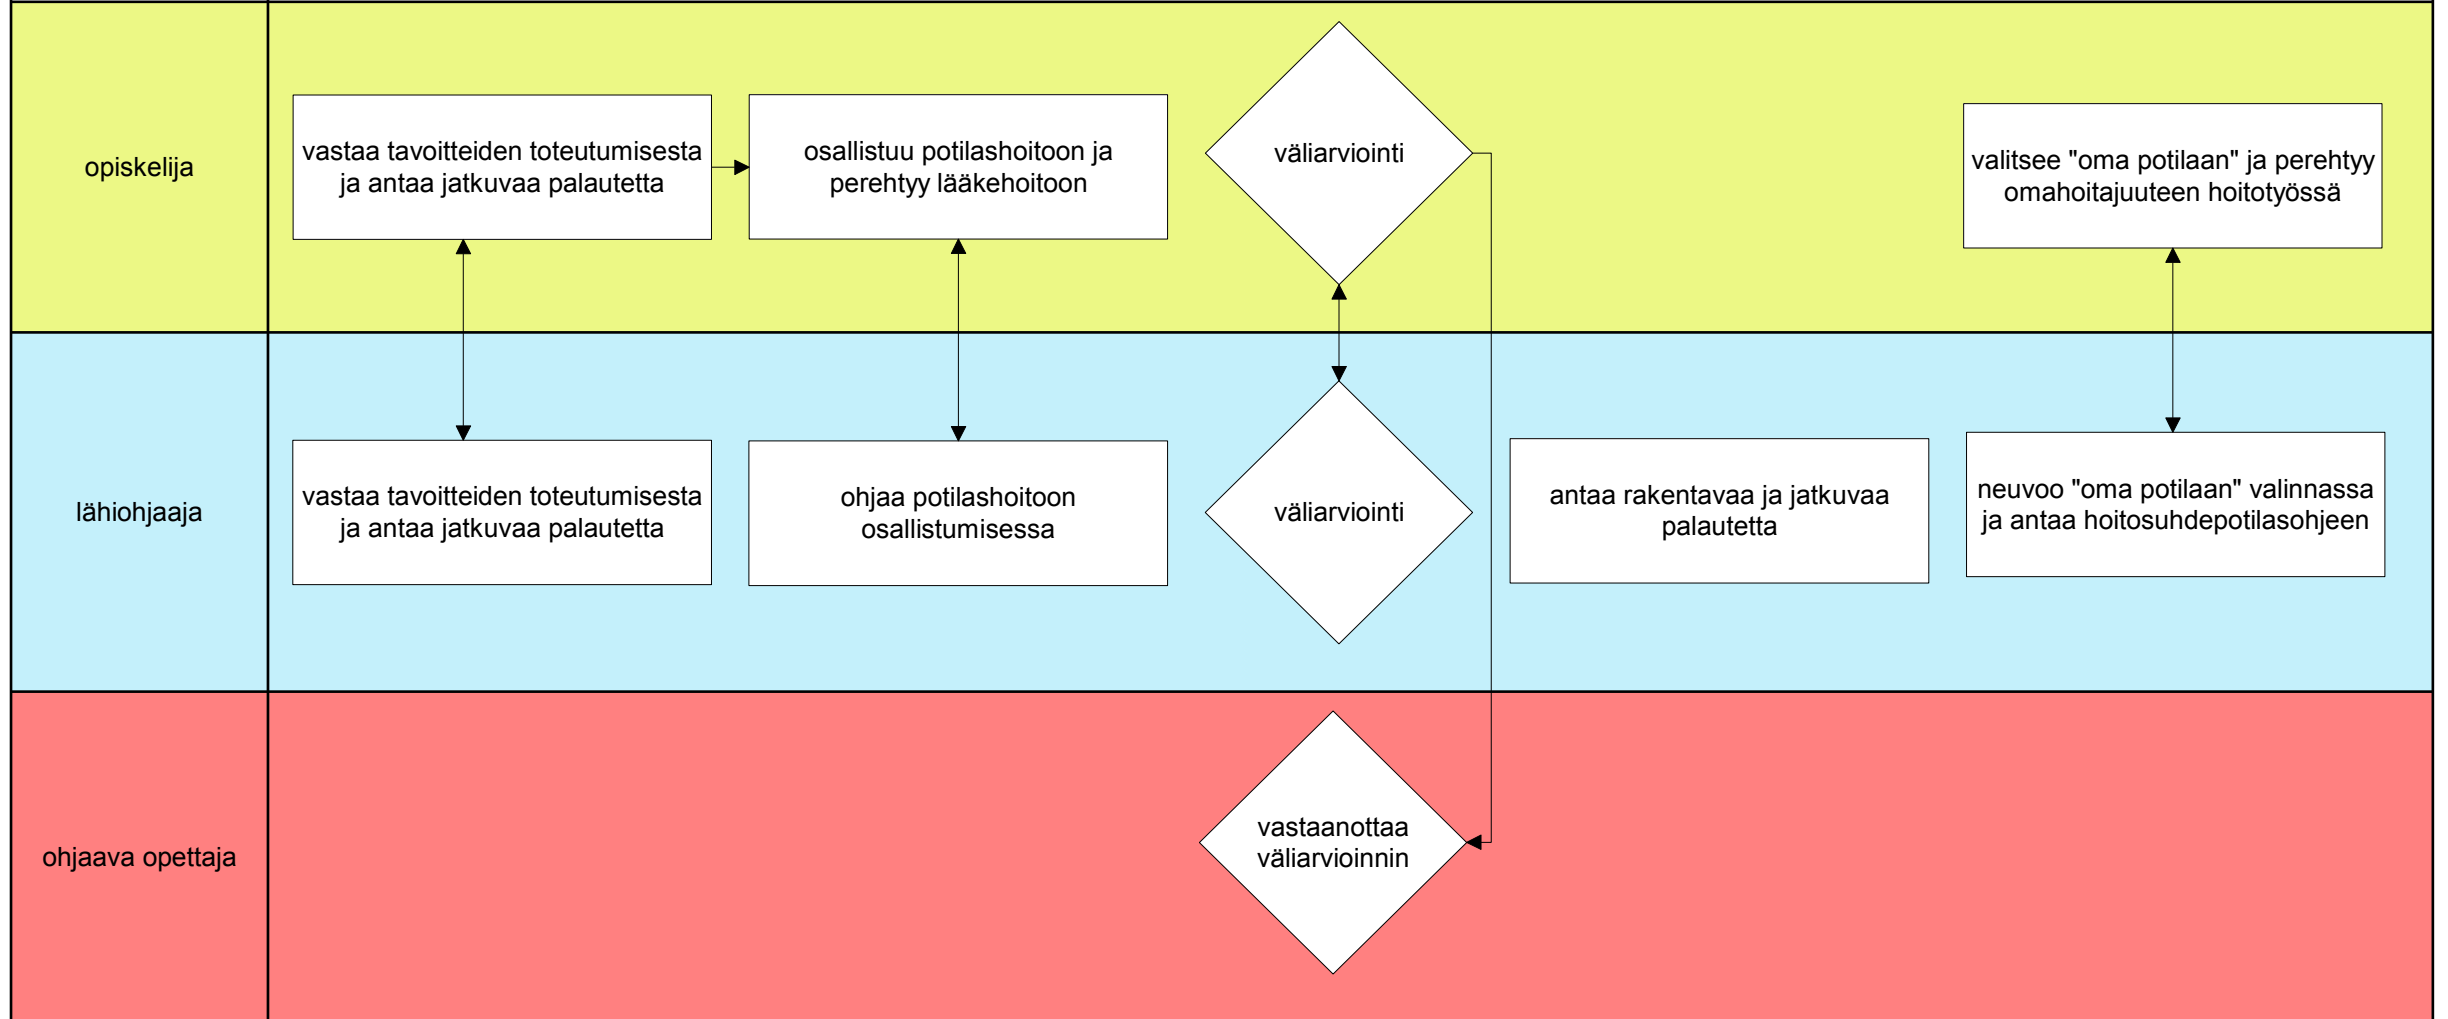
opiskelija

vastaa tavoitteiden toteutumisesta ja antaa jatkuvaa palautetta

osallistuu potilashoitoon ja perehtyy lääkehoitoon

väliarviointi

valitsee "oma potilaan" ja perehtyy omahoitajuuteen hoitotyössä

lähiohjaaja

vastaa tavoitteiden toteutumisesta ja antaa jatkuvaa palautetta

ohjaa potilashoitoon osallistumisessa

väliarviointi

antaa rakentavaa ja jatkuvaa palautetta

neuvoo "oma potilaan" valinnassa ja antaa hoitosuhdepotilasohjeen

ohjaava opettaja

vastaanottaa väliarvioinnin